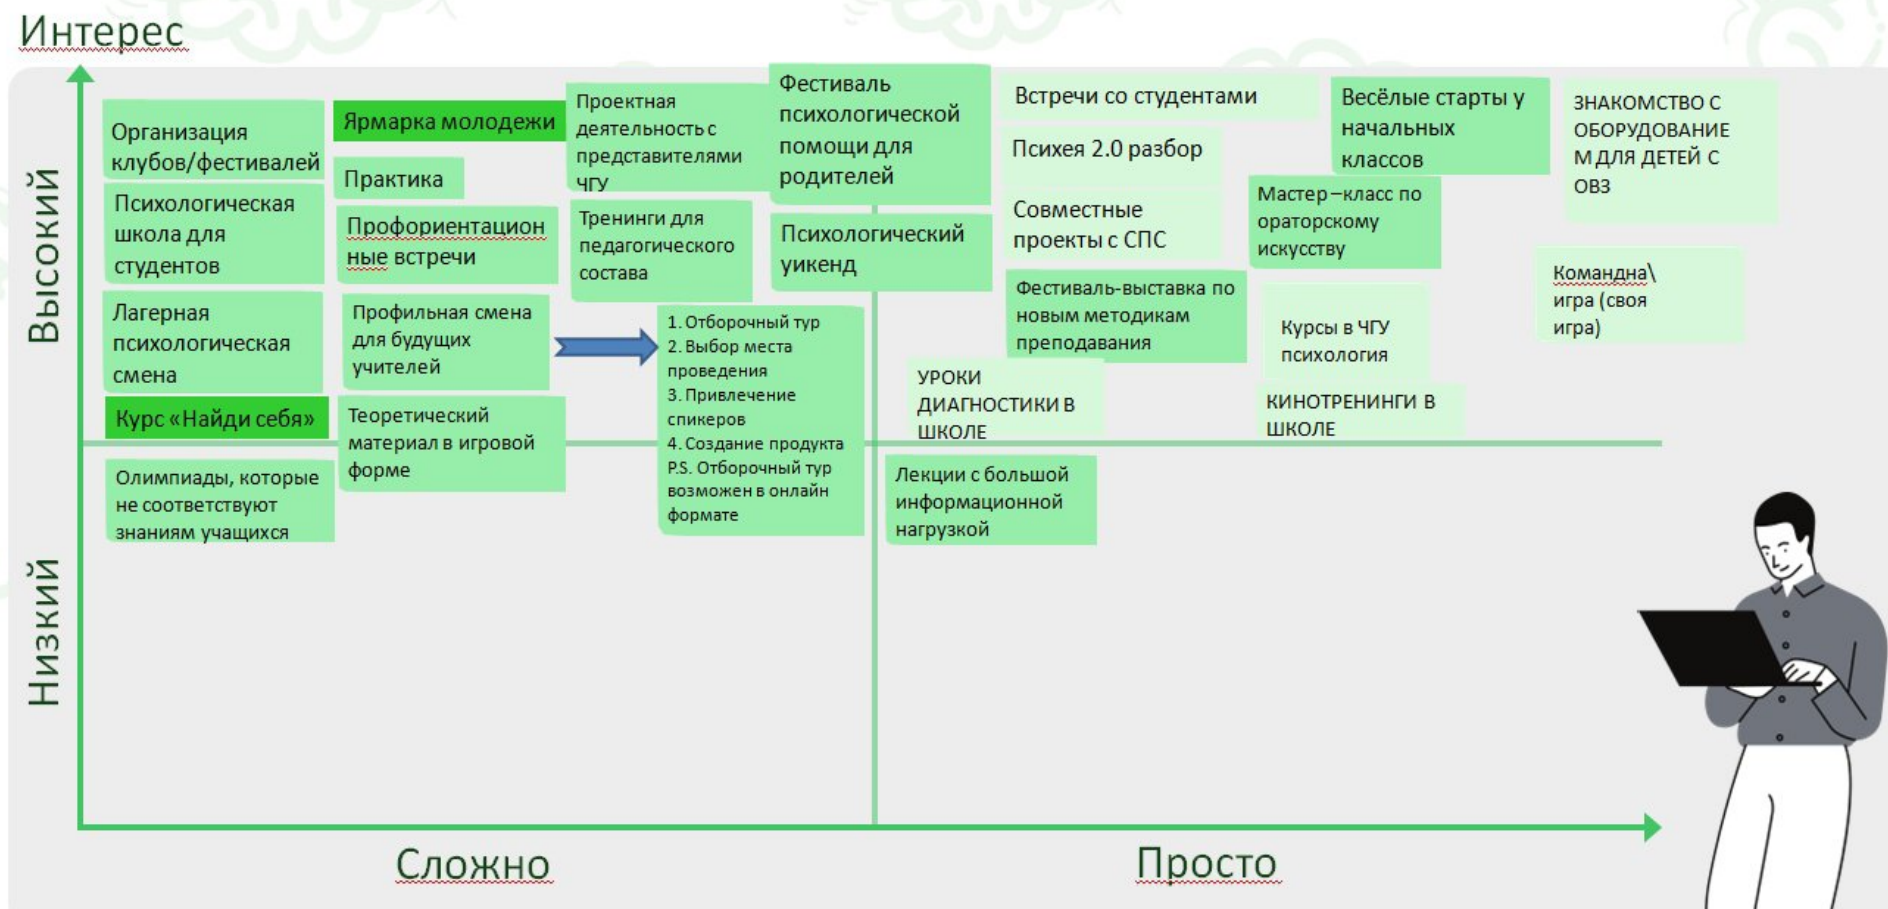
Интерес

Высокий

Низкий

Организация клубов/фестивалей

Психологическая школа для студентов

Лагерная психологическая смена

Курс «Найди себя»

Олимпиады, которые не соответствуют знаниям учащихся

Ярмарка молодежи

Практика

Профориентационные встречи

Профильная смена для будущих учителей

Теоретический материал в игровой форме

Проектная деятельность с представителями ЧГУ

Тренинги для педагогического состава

1. Отборочный тур
2. Выбор места проведения
3. Привлечение спикеров
4. Создание продукта
P.S. Отборочный тур возможен в онлайн формате

Фестиваль психологической помощи для родителей

Психологический уикенд

Встречи со студентами

Психея 2.0 разбор

Совместные проекты с СПС

Фестиваль-выставка по новым методикам преподавания

УРОКИ ДИАГНОСТИКИ В ШКОЛЕ

Лекции с большой информационной нагрузкой

Весёлые старты у начальных классов

Мастер–класс по ораторскому искусству

Курсы в ЧГУ психология

КИНОТРЕНИНГИ В ШКОЛЕ

ЗНАКОМСТВО С ОБОРУДОВАНИЕМ ДЛЯ ДЕТЕЙ С ОВЗ

Командна\ игра (своя игра)

Сложно

Просто